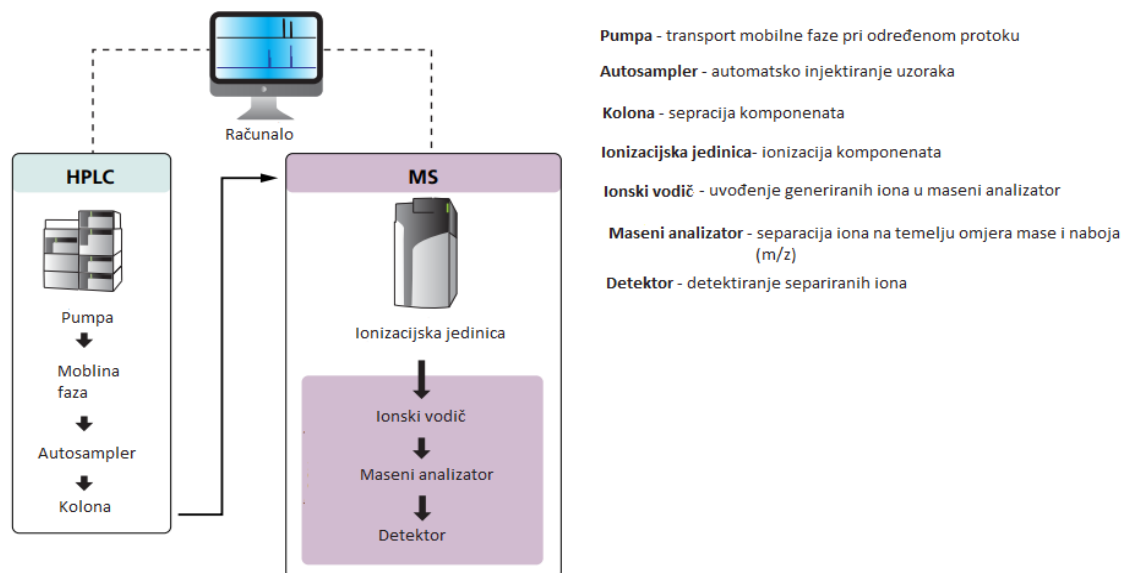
Računalo

HPLC

Pumpa

Moblina faza

Autosampler

Kolona

MS

Ionizacijska jedinica

Ionski vodič

Maseni analizator

Detektor

**Pumpa** - transport mobilne faze pri određenom protoku

**Autosampler** - automatsko injektiranje uzoraka

**Kolona** - sepracija komponenata

**Ionizacijska jedinica**- ionizacija komponenata

**Ionski vodič** - uvođenje generiranih iona u maseni analizator

**Maseni analizator** - separacija iona na temelju omjera mase i naboja (m/z)

**Detektor** - detektiranje separiranih iona